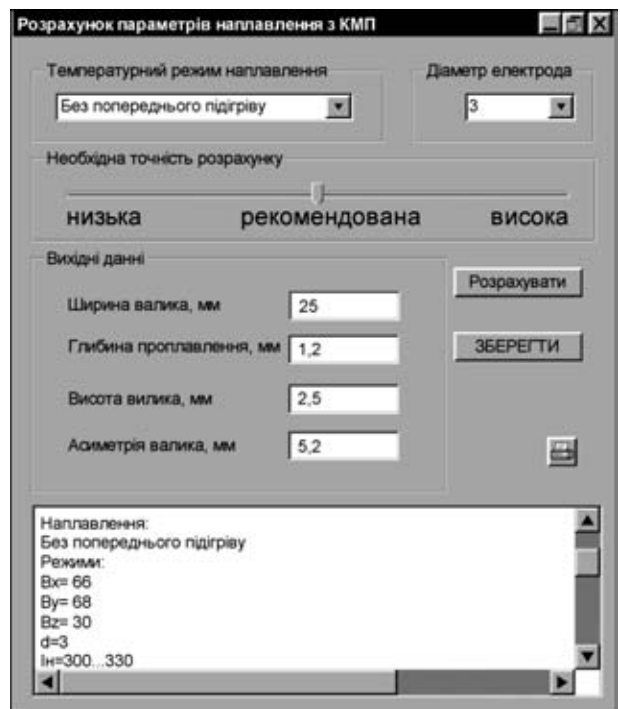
Розрахунок параметрів наплавлення з КМП

Температурний режим наплавлення

Без попереднього підігріву

Діаметр електрода

3

Необхідна точність розрахунку

низька рекомендована висока

Вихідні данні

Ширина валика, мм 25

Глибина проплавлення, мм 1,2

Висота вилика, мм 2,5

Асиметрія валика, мм 5,2

Розрахувати

ЗБЕРЕГТИ

Наплавлення:
Без попереднього підігріву
Режими:
Bx= 66
By= 68
Bz= 30
d=3
Ін=300...330